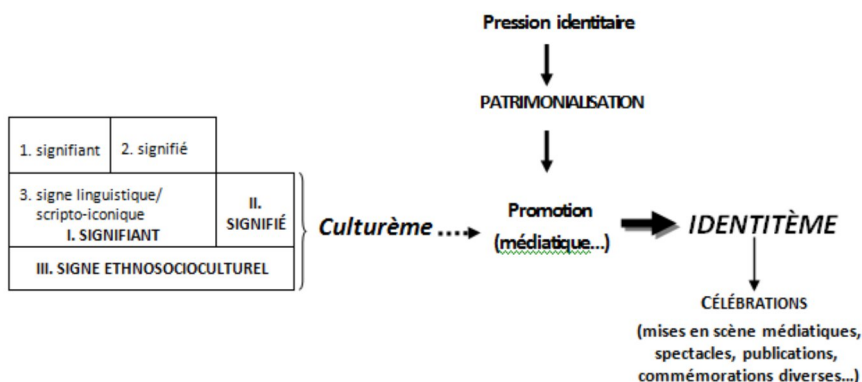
Pression identitaire

PATRIMONIALISATION

1. signifiant

2. signifié

3. signe linguistique/ scripto-iconique

I. SIGNIFIANT

II. SIGNIFIÉ

III. SIGNE ETHNOSOCIOCULTUREL

Culturème ...

Promotion (médiatique...)

IDENTITÈME

CÉLÉBRATIONS (mises en scène médiatiques, spectacles, publications, commémorations diverses...)